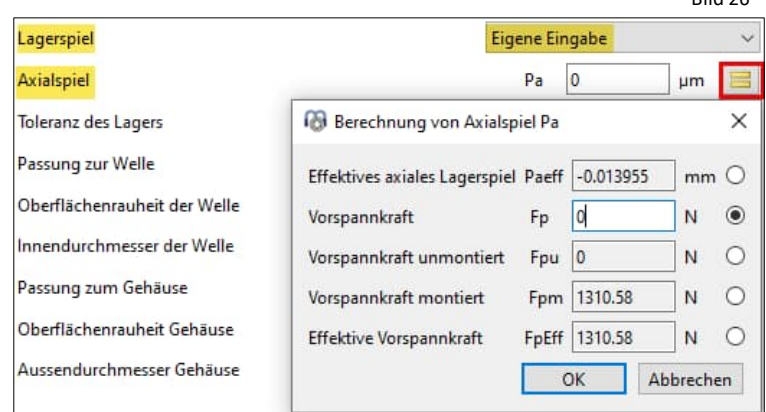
Bild 26

Lagerspiel
Eigene Eingabe

Axialspiel
Pa 0 µm

Toleranz des Lagers

Passung zur Welle

Oberflächenrauheit der Welle

Innendurchmesser der Welle

Passung zum Gehäuse

Oberflächenrauheit Gehäuse

Aussendurchmesser Gehäuse

Berechnung von Axialspiel Pa

| | | | |
|---|---|---|---|
| Effektives axiales Lagerspiel | Paeff | -0.013955 | mm |
| Vorspannkraft | Fp | 0 | N |
| Vorspannkraft unmontiert | Fpu | 0 | N |
| Vorspannkraft montiert | Fpm | 1310.58 | N |
| Effektive Vorspannkraft | FpEff | 1310.58 | N |

OK
Abbrechen